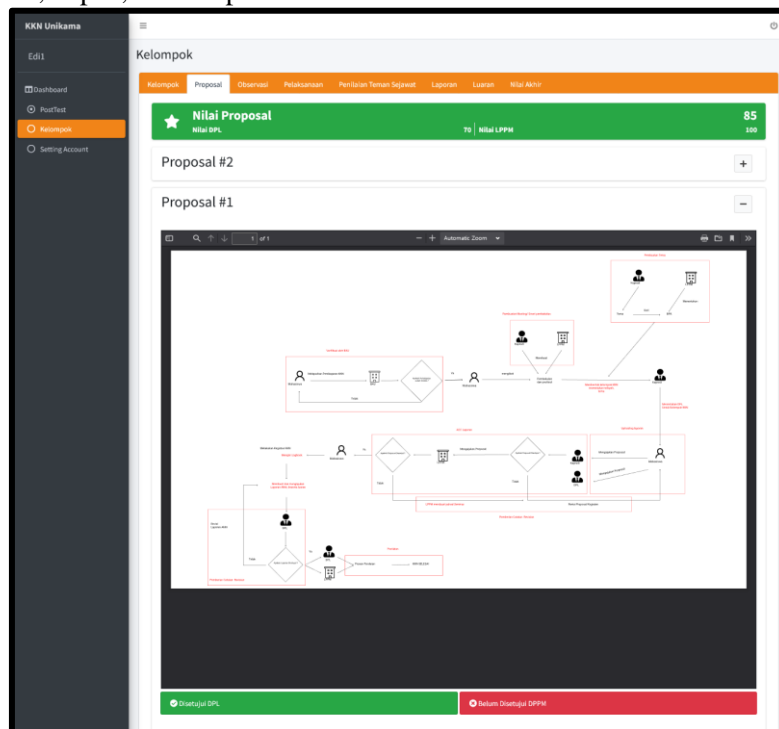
KKN Unikama

Edi1

Dashboard
PostTest
Kelompok
Setting Account

Kelompok

Kelompok | Proposal | Observasi | Pelaksanaan | Penilaian Teman Sejawat | Laporan | Luaran | Nilai Akhir

Nilai Proposal 85
Nilai DPL 70 | Nilai LPPM 100

Proposal #2 +

Proposal #1 −

1 of 1 — + Automatic Zoom

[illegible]

Disetujui DPL

Belum Disetujui DPPM